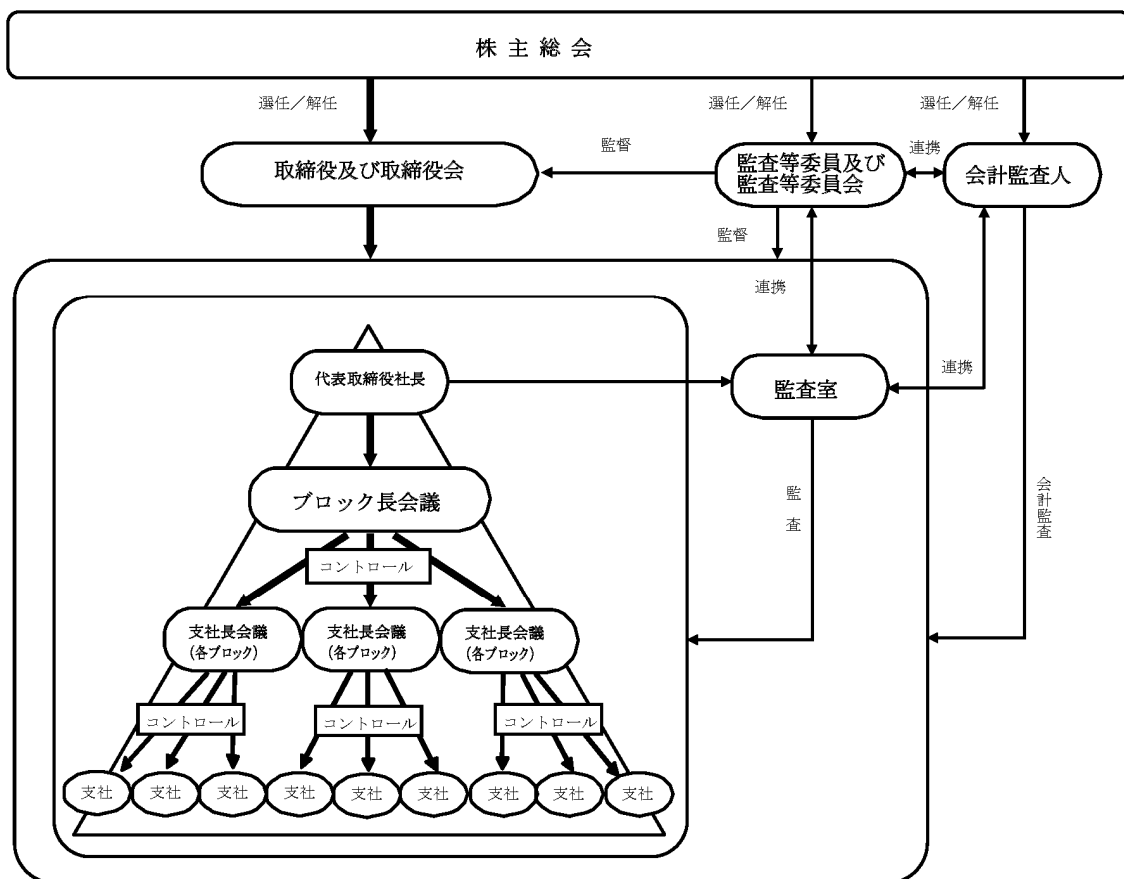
株主総会

選任／解任

選任／解任

選任／解任

監督

取締役及び取締役会

監査等委員及び監査等委員会

連携

会計監査人

監督

連携

代表取締役社長

監査室

連携

ブロック長会議

監査

会計監査

コントロール

支社長会議（各ブロック）

支社長会議（各ブロック）

支社長会議（各ブロック）

コントロール

コントロール

コントロール

支社

支社

支社

支社

支社

支社

支社

支社

支社